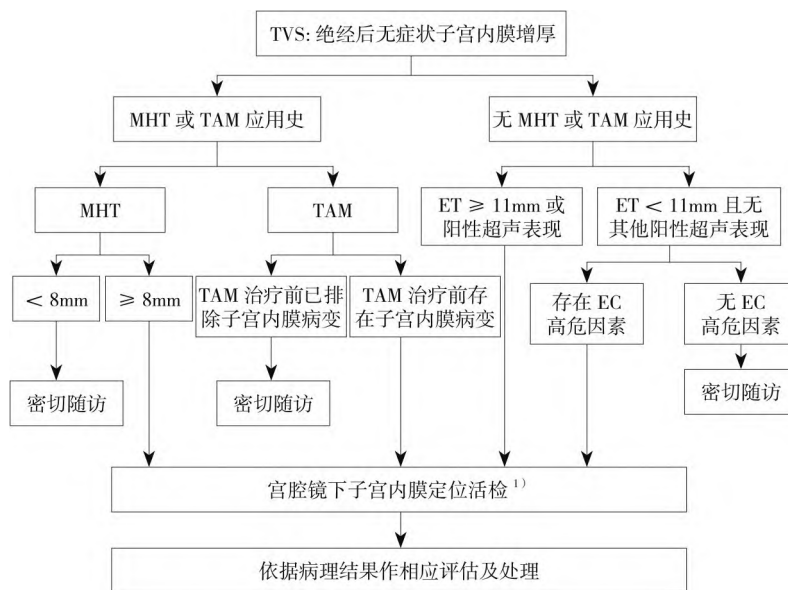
TVS: 绝经后无症状子宫内膜增厚

MHT 或 TAM 应用史

无 MHT 或 TAM 应用史

MHT

TAM

ET $\geq$ 11mm 或阳性超声表现

ET $<$ 11mm 且无其他阳性超声表现

$<$ 8mm

$\geq$ 8mm

TAM 治疗前已排除子宫内膜病变

TAM 治疗前存在子宫内膜病变

存在 EC 高危因素

无 EC 高危因素

密切随访

密切随访

密切随访

宫腔镜下子宫内膜定位活检 $^{1)}$

依据病理结果作相应评估及处理